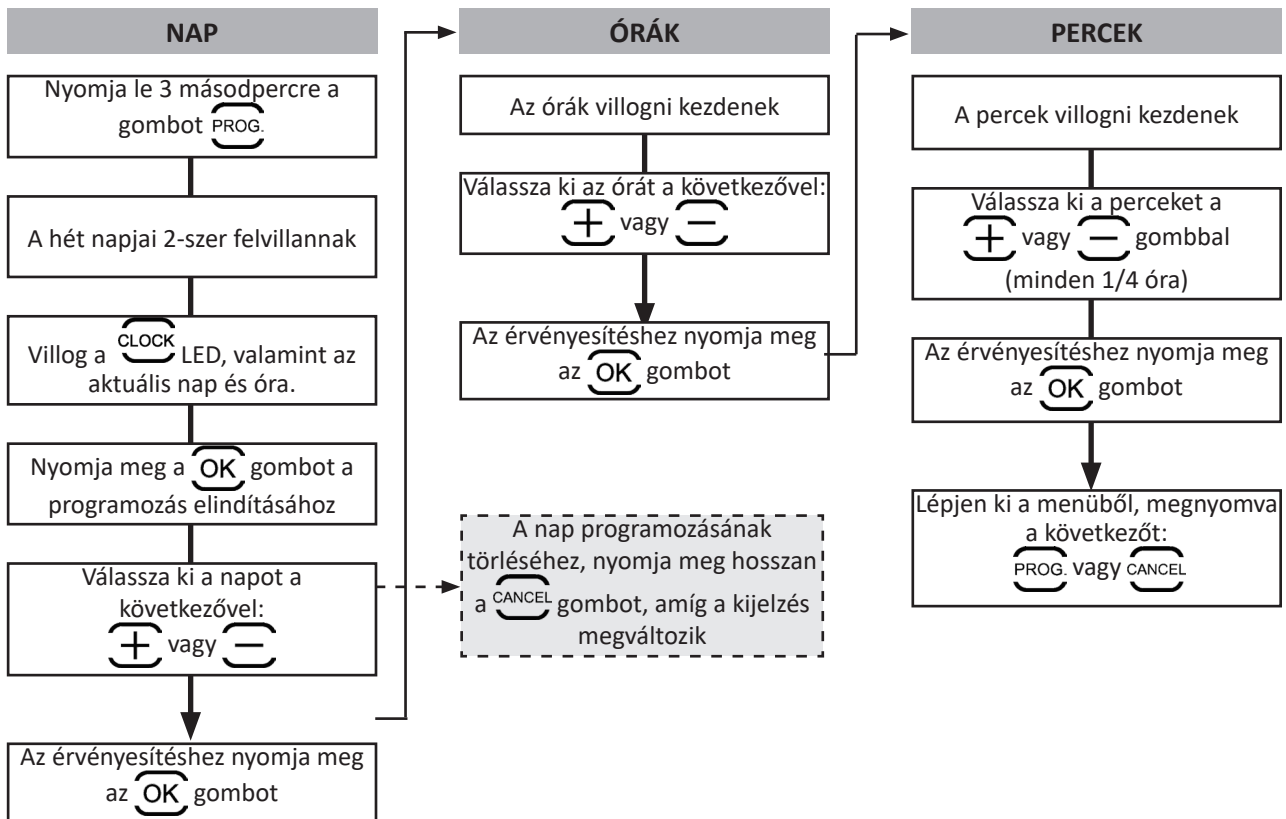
NAP

Nyomja le 3 másodpercre a gombot PROG.

A hét napjai 2-szer felvillannak

Villog a CLOCK LED, valamint az aktuális nap és óra.

Nyomja meg a OK gombot a programozás elindításához

Válassza ki a napot a következővel: + vagy −

Az érvényesítéshez nyomja meg az OK gombot

ÓRÁK

Az órák villogni kezdenek

Válassza ki az órát a következővel: + vagy −

Az érvényesítéshez nyomja meg az OK gombot

A nap programozásának törléséhez, nyomja meg hosszan a CANCEL gombot, amíg a kijelzés megváltozik

PERCEK

A percek villogni kezdenek

Válassza ki a perceket a + vagy − gombbal (minden 1/4 óra)

Az érvényesítéshez nyomja meg az OK gombot

Lépjen ki a menüből, megnyomva a következőt: PROG. vagy CANCEL